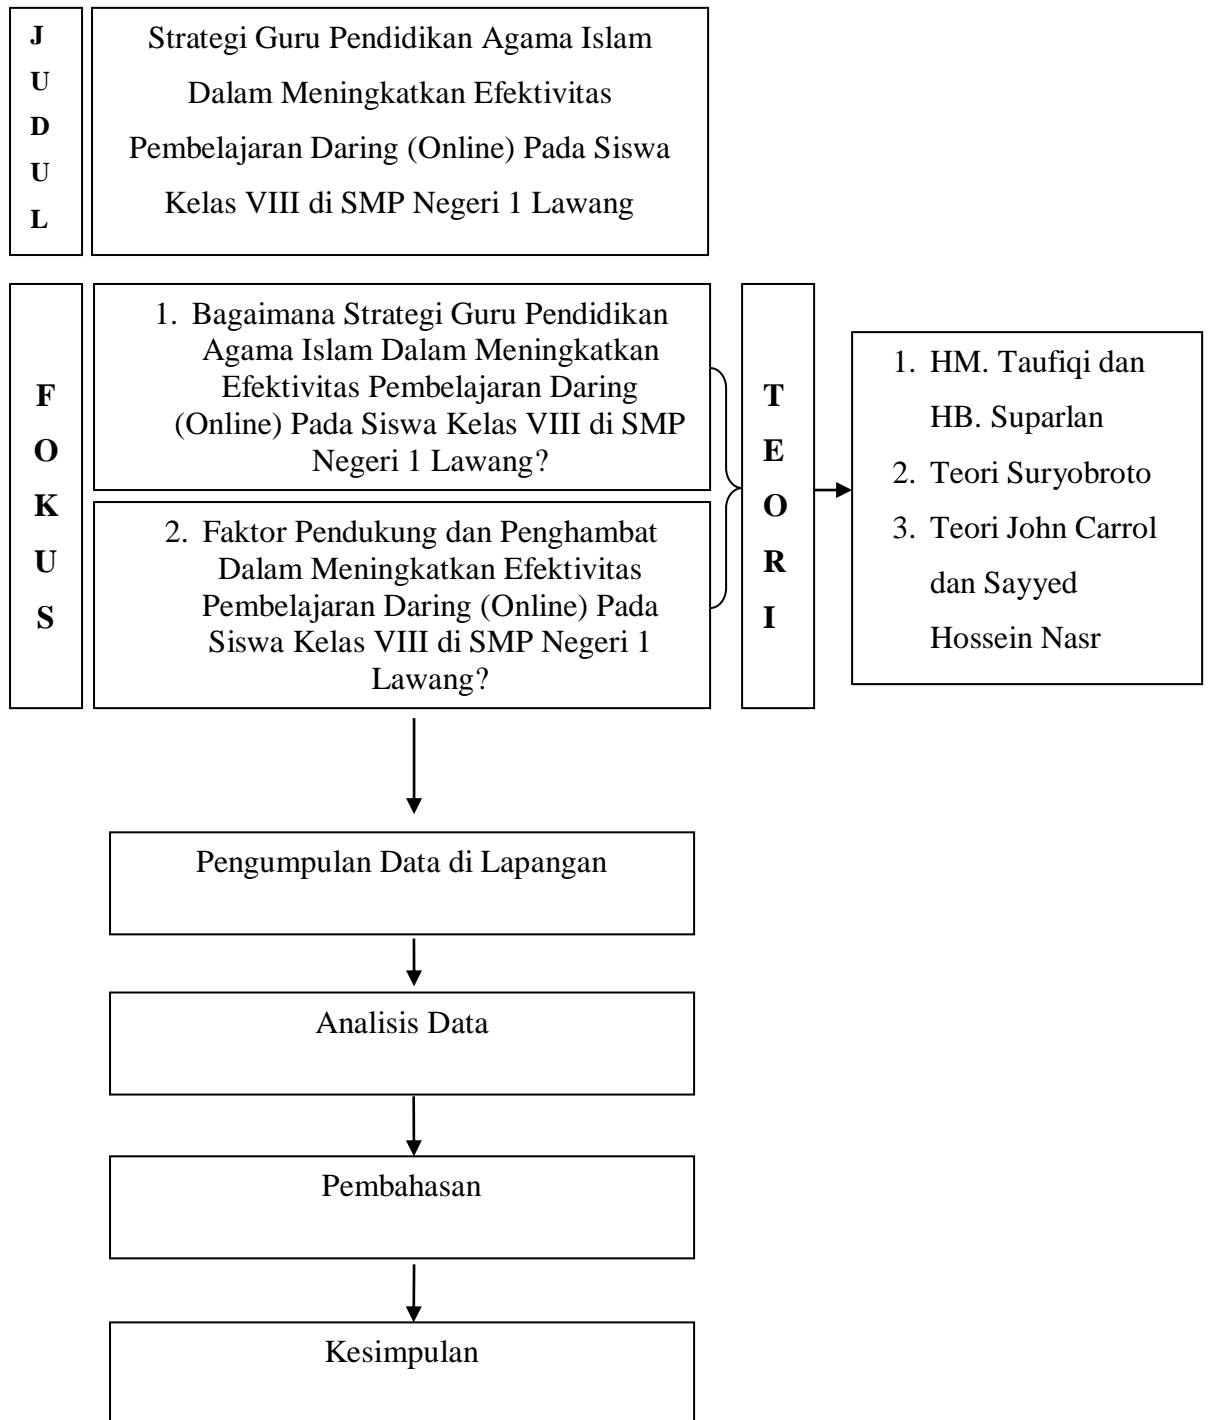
J
U
D
U
L

Strategi Guru Pendidikan Agama Islam Dalam Meningkatkan Efektivitas Pembelajaran Daring (Online) Pada Siswa Kelas VIII di SMP Negeri 1 Lawang

F
O
K
U
S

1. Bagaimana Strategi Guru Pendidikan Agama Islam Dalam Meningkatkan Efektivitas Pembelajaran Daring (Online) Pada Siswa Kelas VIII di SMP Negeri 1 Lawang?

2. Faktor Pendukung dan Penghambat Dalam Meningkatkan Efektivitas Pembelajaran Daring (Online) Pada Siswa Kelas VIII di SMP Negeri 1 Lawang?

T
E
O
R
I

1. HM. Taufiqi dan HB. Suparlan
2. Teori Suryobroto
3. Teori John Carrol dan Sayyed Hossein Nasr

Pengumpulan Data di Lapangan

Analisis Data

Pembahasan

Kesimpulan